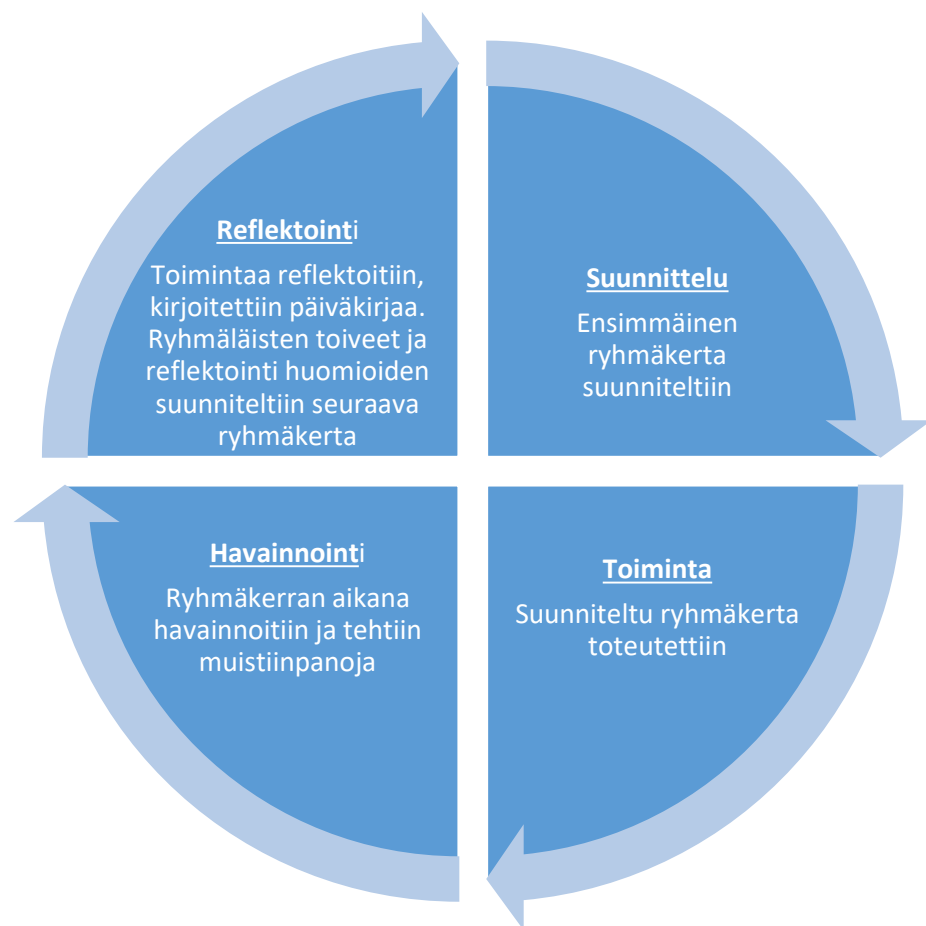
Suunnittelu

Ensimmäinen ryhmäkerta suunniteltiin

Toiminta

Suunniteltu ryhmäkerta toteutettiin

Havainnointi

Ryhmäkerran aikana havainnoitiin ja tehtiin muistiinpanoja

Reflektointi

Toimintaa reflektoitiin, kirjoitettiin päiväkirjaa. Ryhmäläisten toiveet ja reflektointi huomioiden suunniteltiin seuraava ryhmäkerta